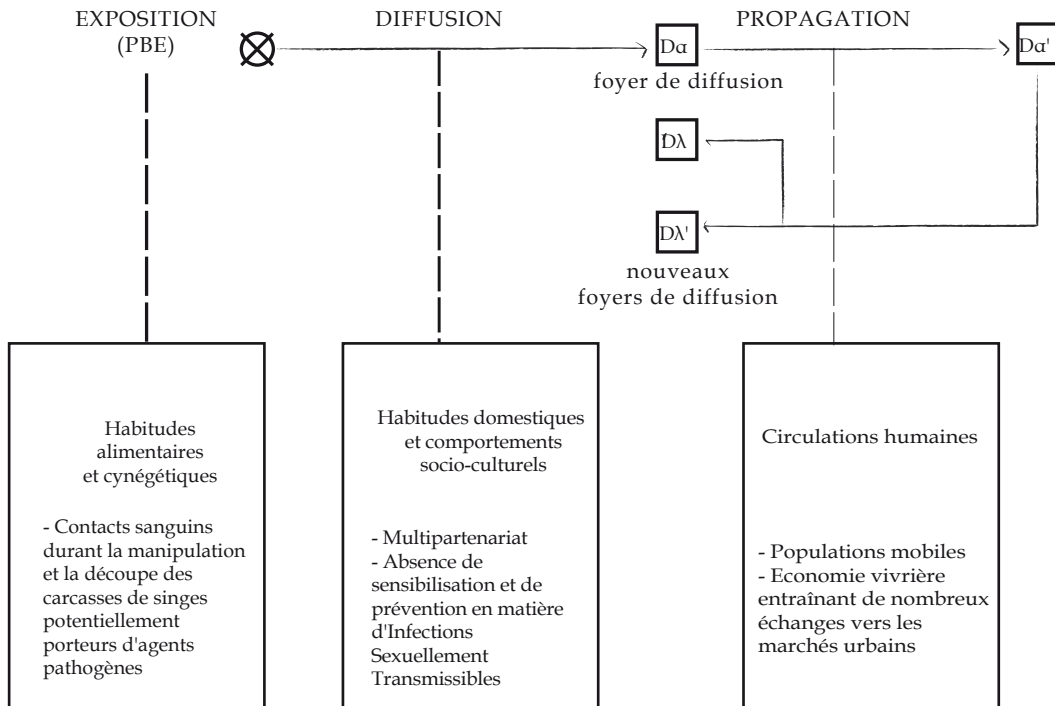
EXPOSITION (PBE)

DIFFUSION

PROPAGATION

Dα

foyer de diffusion

Dα'

Dλ

Dλ'

nouveaux foyers de diffusion

Habitudes alimentaires et cynégétiques

- Contacts sanguins durant la manipulation et la découpe des carcasses de singes potentiellement porteurs d'agents pathogènes

Habitudes domestiques et comportements socio-culturels

- Multipartenariat
- Absence de sensibilisation et de prévention en matière d'Infections Sexuellement Transmissibles

Circulations humaines

- Populations mobiles
- Economie vivrière entraînant de nombreux échanges vers les marchés urbains